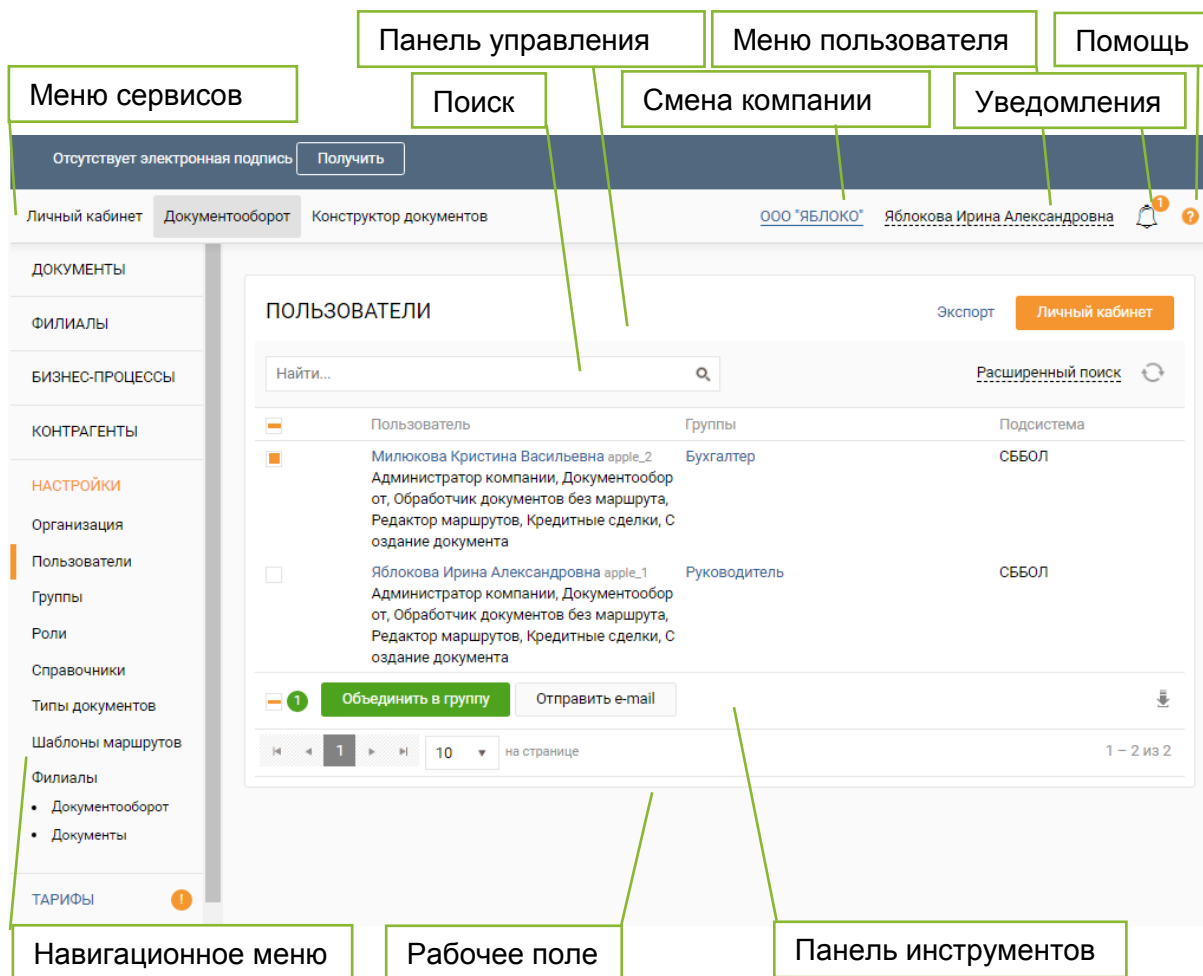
Панель управления

Меню пользователя

Помощь

Меню сервисов

Поиск

Смена компании

Уведомления

Отсутствует электронная подпись Получить

Личный кабинет Документооборот Конструктор документов

ООО "ЯБЛОКО" Яблокова Ирина Александровна 1 ?

ДОКУМЕНТЫ

ФИЛИАЛЫ

БИЗНЕС-ПРОЦЕССЫ

КОНТРАГЕНТЫ

НАСТРОЙКИ

Организация

Пользователи

Группы

Роли

Справочники

Типы документов

Шаблоны маршрутов

Филиалы

- Документооборот
- Документы

ТАРИФЫ !

ПОЛЬЗОВАТЕЛИ

Экспорт Личный кабинет

Найти...

Расширенный поиск

| | Пользователь | Группы | Подсистема |
|---|---|---|---|
| | Милюкова Кристина Васильевна apple_2 Администратор компании, Документооборот, Обработчик документов без маршрута, Редактор маршрутов, Кредитные сделки, Создание документа | Бухгалтер | СББОЛ |
| | Яблокова Ирина Александровна apple_1 Администратор компании, Документооборот, Обработчик документов без маршрута, Редактор маршрутов, Кредитные сделки, Создание документа | Руководитель | СББОЛ |

1 Объединить в группу Отправить e-mail

1 10 на странице 1 – 2 из 2

Навигационное меню

Рабочее поле

Панель инструментов